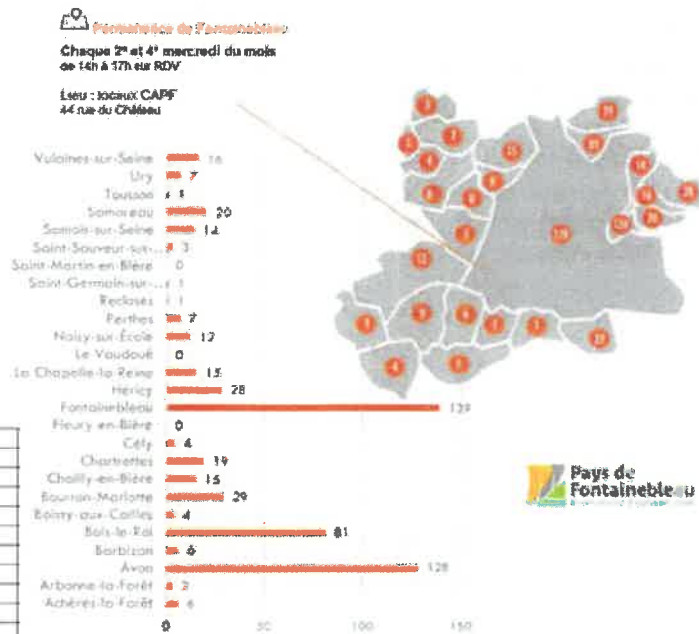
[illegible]

Chaque 2e et 4e mercredi du mois de 14h à 17h sur RDV

Lieu : locaux CAPF
44 rue du Château

| Commune | Valeur |
|---|---|
| Vulaines-sur-Seine | 16 |
| Ury | 7 |
| Tousson | 1 |
| Samoreau | 20 |
| Samois-sur-Seine | 14 |
| Saint-Sauveur-sur-... | 3 |
| Saint-Martin-en-Bière | 0 |
| Saint-Germain-sur-... | 1 |
| Recloses | 1 |
| Perthes | 7 |
| Noisy-sur-École | 12 |
| Le Vaudoué | 0 |
| La Chapelle-la-Reine | 15 |
| Héricy | 28 |
| Fontainebleau | 137 |
| Fleury-en-Bière | 0 |
| Cély | 4 |
| Chartrettes | 19 |
| Chailly-en-Bière | 15 |
| Bourron-Marlotte | 29 |
| Boissy-aux-Cailles | 4 |
| Bois-le-Roi | 81 |
| Barbizon | 6 |
| Avon | 128 |
| Arbonne-la-Forêt | 3 |
| Achères-la-Forêt | 6 |

0 50 100 150

Pays de Fontainebleau